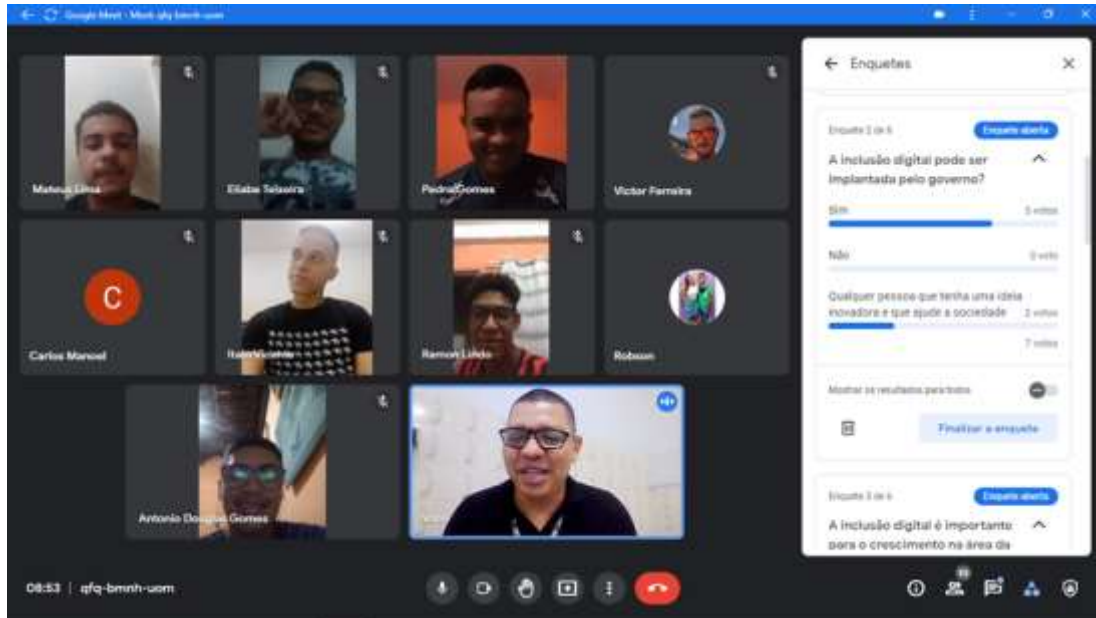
Google Meet - Meet: qfq-bmnh-uom

Mateus Lima
Eliabe Teixeira
Pedro Gomes
Victor Ferreira
C
Carlos Manoel
Italo Vicente
Ramon Lindo
Robson
Antonio Douglas Gomes

← Enquetes

Enquete 2 de 6
Enquete aberta
A inclusão digital pode ser implantada pelo governo?
Sim
5 votos
Não
0 voto
Qualquer pessoa que tenha uma ideia inovadora e que ajude a sociedade
2 votos
7 votos
Mostrar os resultados para todos
Finalizar a enquete

Enquete 3 de 6
Enquete aberta
A inclusão digital é importante para o crescimento na área da

08:53 | qfq-bmnh-uom